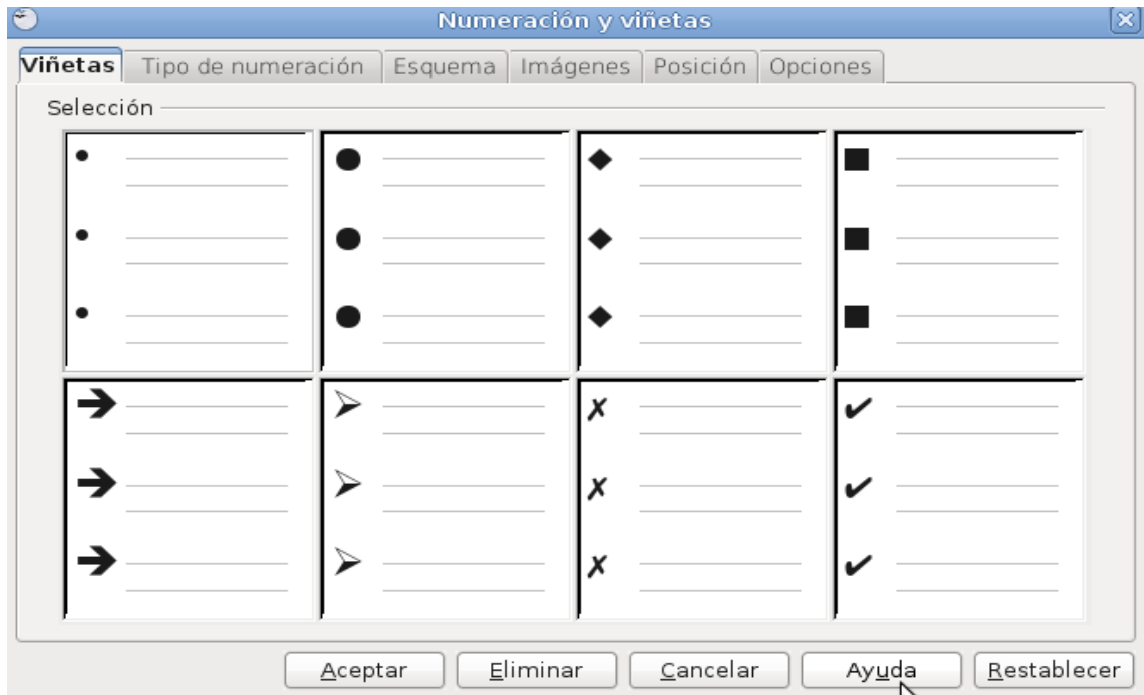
Numeración y viñetas

Viñetas | Tipo de numeración | Esquema | Imágenes | Posición | Opciones

Selección

•
•
•

●
●
●

◆
◆
◆

■
■
■

➔
➔
➔

➢
➢
➢

✗
✗
✗

✔
✔
✔

Aceptar | Eliminar | Cancelar | Ayuda | Restablecer